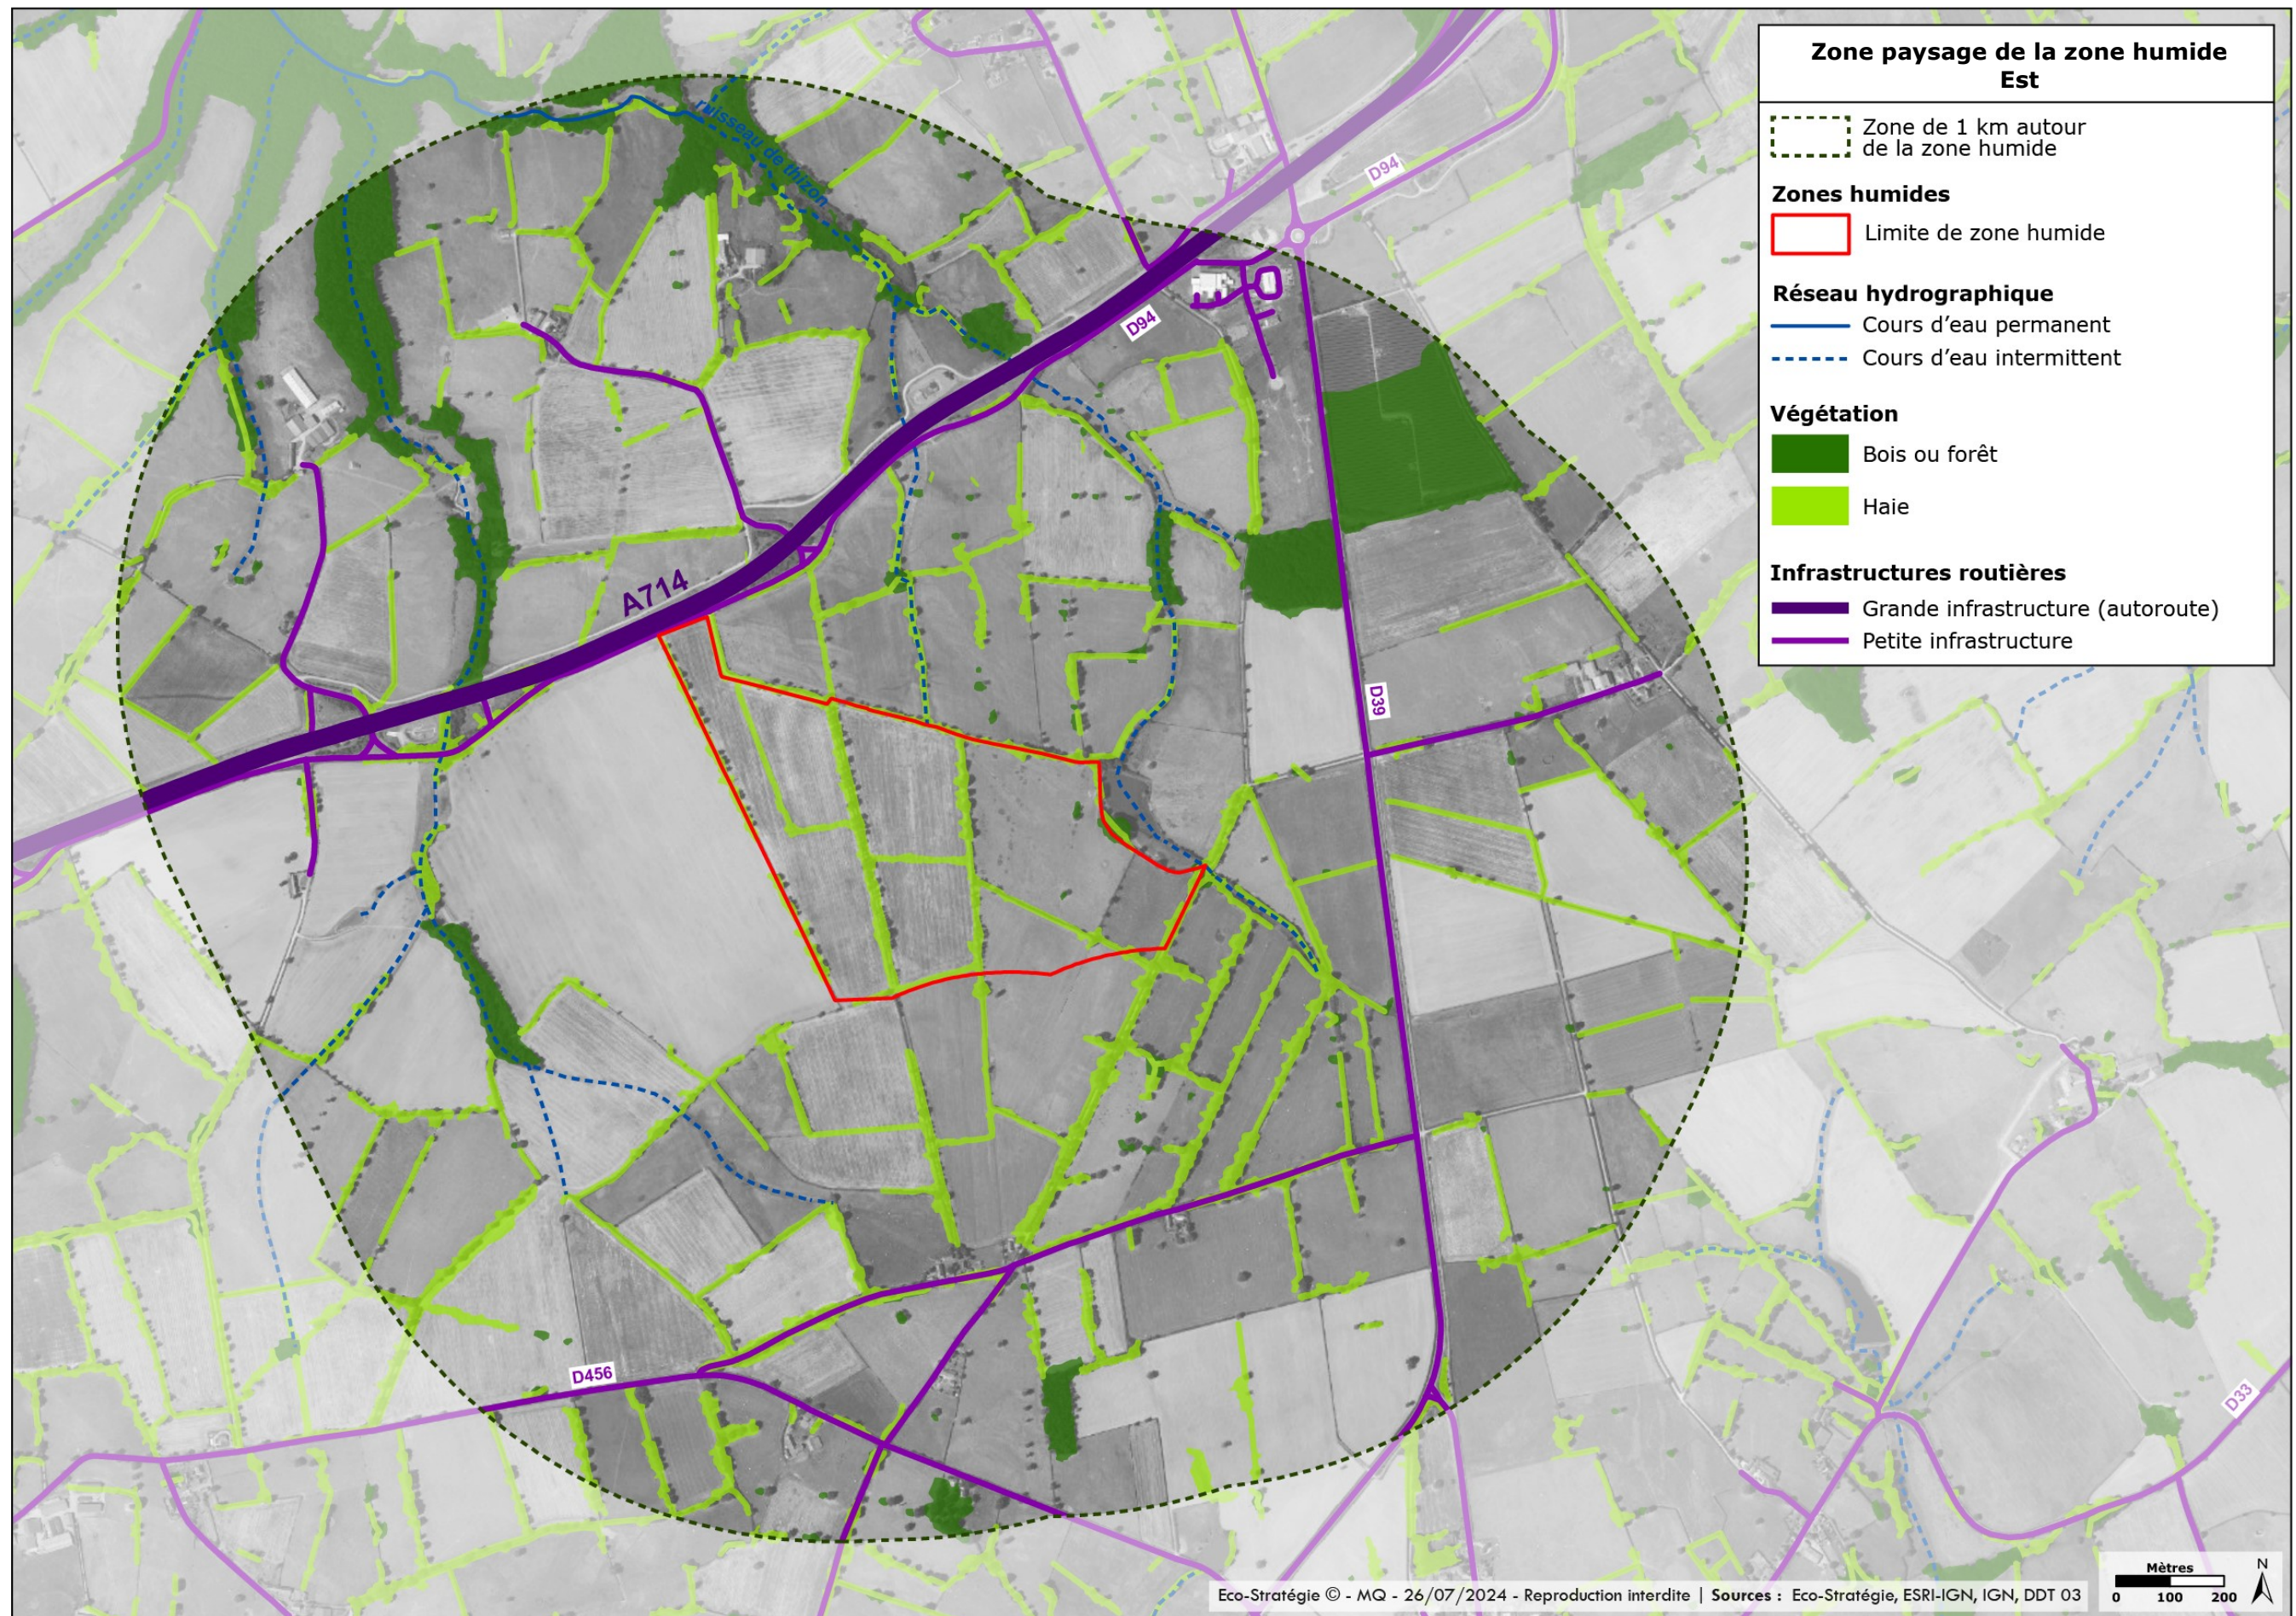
Zone paysage de la zone humide Est

Zone de 1 km autour de la zone humide

Zones humides

Limite de zone humide

Réseau hydrographique

Cours d'eau permanent

Cours d'eau intermittent

Végétation

Bois ou forêt

Haie

Infrastructures routières

Grande infrastructure (autoroute)

Petite infrastructure

ruisseau de thizon

D94

D94

A714

D39

D456

D33

Eco-Stratégie © - MQ - 26/07/2024 - Reproduction interdite | Sources : Eco-Stratégie, ESRI-IGN, IGN, DDT 03

Mètres
0 100 200

N